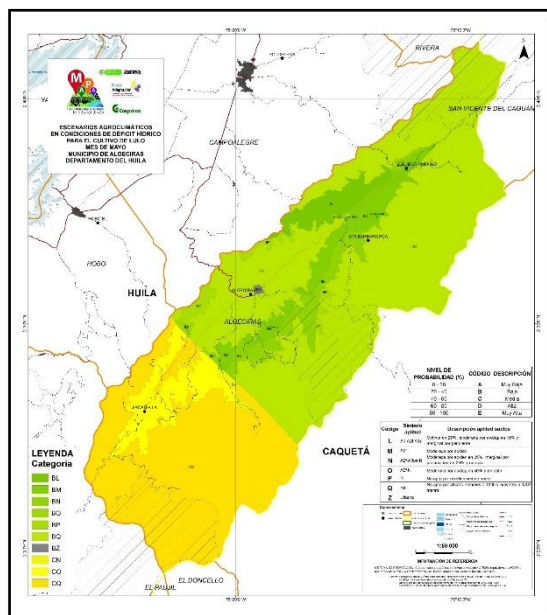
ESCENARIOS AGROCLIMÁTICOS
EN CONDICIONES DE DÉFICIT HÍDRICO
PARA EL CULTIVO DE LULO
MES DE MAYO
MUNICIPIO DE ALGECIRAS
DEPARTAMENTO DEL HUILA

RIVERA

SAN VICENTE DEL CAGUÁN

CAMPOALEGRE

HUILA

ALGECIRAS

CAQUETÁ

EL DONCELLO

EL PAUJIL

| NIVEL DE PROBABILIDAD (%) | CÓDIGO | DESCRIPCIÓN |
|---|---|---|
| 0 - 20 | A | Muy Baja |
| 20 - 40 | B | Baja |
| 40 - 60 | C | Media |
| 60 - 80 | D | Alta |
| 80 - 100 | E | Muy Alta |

| Código | Símbolo aptitud | Descripción aptitud suelos |
|---|---|---|
| L | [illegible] | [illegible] |
| M | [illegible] | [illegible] |
| N | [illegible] | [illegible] |
| O | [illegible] | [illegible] |
| P | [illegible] | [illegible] |
| Q | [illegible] | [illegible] |
| Z | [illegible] | Urbano |

LEYENDA
Categoría
BL
BM
BN
BO
BP
BQ
BZ
CN
CO
CQ

1:150.000

INFORMACIÓN DE REFERENCIA